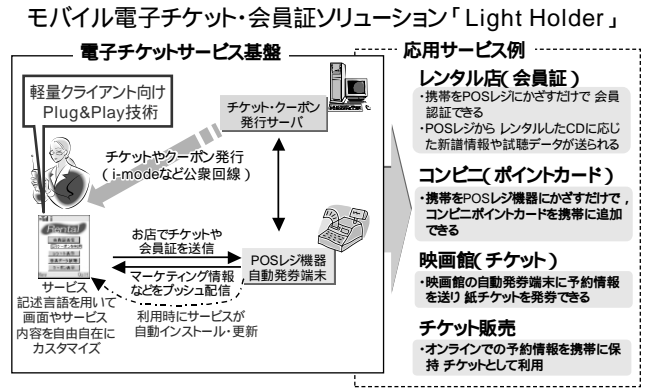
モバイル電子チケット・会員証ソリューション「Light Holder」

電子チケットサービス基盤

軽量クライアント向け Plug&Play技術

チケット・クーポン発行サーバ

チケットやクーポン発行（i-modeなど公衆回線）

Rental

お店でチケットや会員証を送信

POSレジ機器自動発券端末

マーケティング情報などをプッシュ配信

利用時にサービスが自動インストール・更新

サービス記述言語を用いて画面やサービス内容を自由自在にカスタマイズ

応用サービス例

レンタル店（会員証）
・携帯をPOSレジにかざすだけで 会員認証できる
・POSレジから レンタルしたCDに応じた新譜情報や試聴データが送られる

コンビニ（ポイントカード）
・携帯をPOSレジ機器にかざすだけで，コンビニポイントカードを携帯に追加できる

映画館（チケット）
・映画館の自動発券端末に予約情報を送り 紙チケットを発券できる

チケット販売
・オンラインでの予約情報を携帯に保持 チケットとして利用